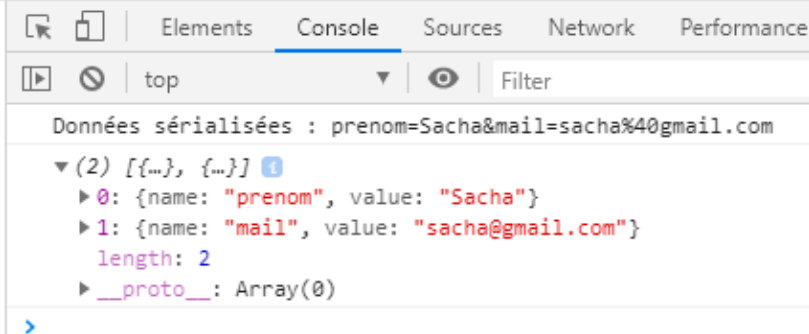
Elements Console Sources Network Performance

top Filter

Données sérialisées : prenom=Sacha&mail=sacha%40gmail.com

▼(2) [{…}, {…}] i
▶0: {name: "prenom", value: "Sacha"}
▶1: {name: "mail", value: "sacha@gmail.com"}
length: 2
▶__proto__: Array(0)

>